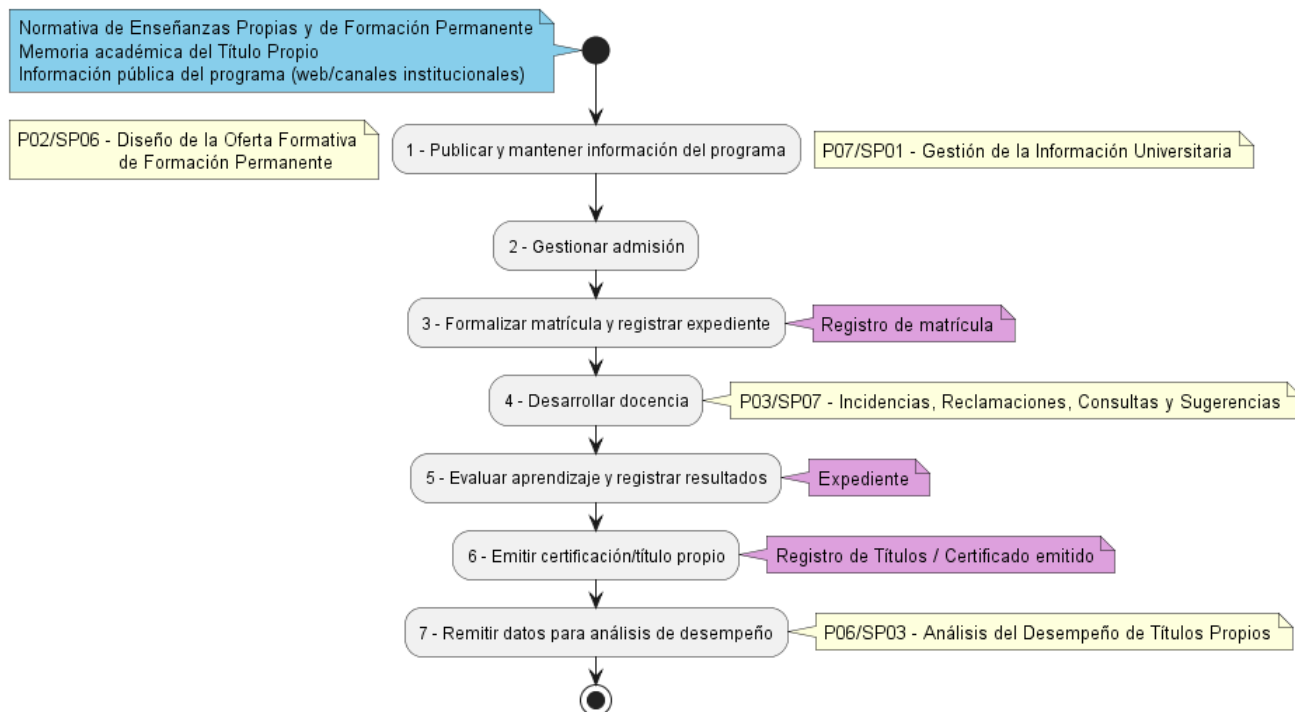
Normativa de Enseñanzas Propias y de Formación Permanente
Memoria académica del Título Propio
Información pública del programa (web/canales institucionales)

P02/SP06 - Diseño de la Oferta Formativa de Formación Permanente

1 - Publicar y mantener información del programa

P07/SP01 - Gestión de la Información Universitaria

2 - Gestionar admisión

3 - Formalizar matrícula y registrar expediente

Registro de matrícula

4 - Desarrollar docencia

P03/SP07 - Incidencias, Reclamaciones, Consultas y Sugerencias

5 - Evaluar aprendizaje y registrar resultados

Expediente

6 - Emitir certificación/título propio

Registro de Títulos / Certificado emitido

7 - Remitir datos para análisis de desempeño

P06/SP03 - Análisis del Desempeño de Títulos Propios